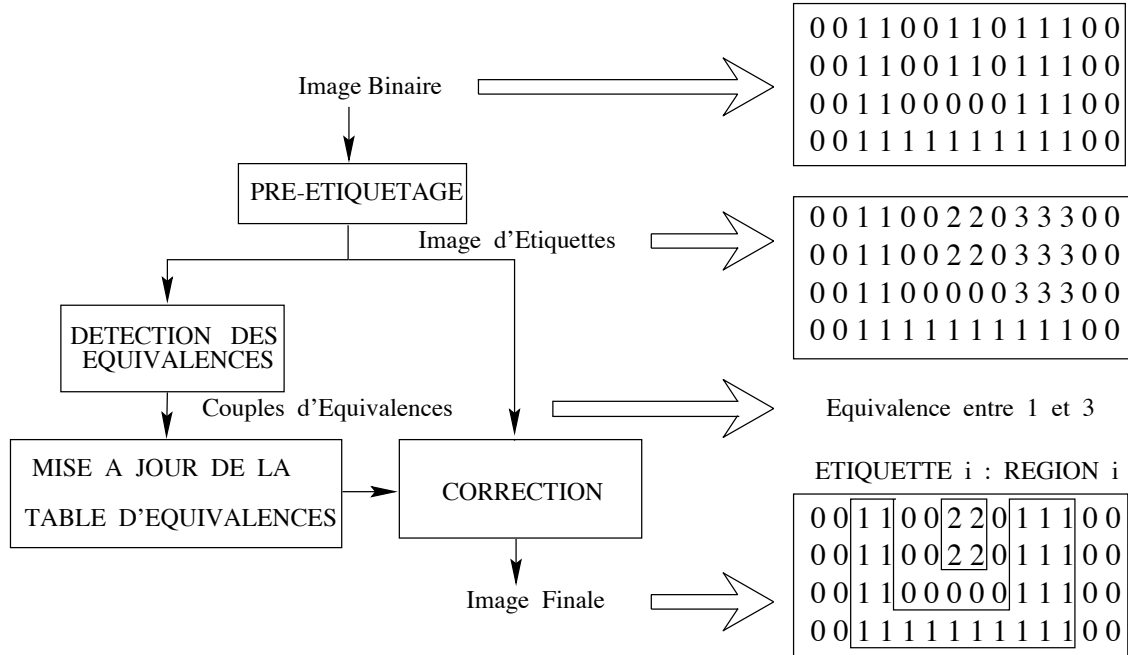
Image Binaire

0 0 1 1 0 0 1 1 0 1 1 1 0 0
0 0 1 1 0 0 1 1 0 1 1 1 0 0
0 0 1 1 0 0 0 0 0 1 1 1 0 0
0 0 1 1 1 1 1 1 1 1 1 1 0 0

PRE-ETIQUETAGE

Image d'Etiquettes

0 0 1 1 0 0 2 2 0 3 3 3 0 0
0 0 1 1 0 0 2 2 0 3 3 3 0 0
0 0 1 1 0 0 0 0 0 3 3 3 0 0
0 0 1 1 1 1 1 1 1 1 1 1 0 0

DETECTION DES EQUIVALENCES

Couples d'Equivalences

Equivalence entre 1 et 3

MISE A JOUR DE LA TABLE D'EQUIVALENCES

CORRECTION

ETIQUETTE i : REGION i

0 0 1 1 0 0 2 2 0 1 1 1 0 0
0 0 1 1 0 0 2 2 0 1 1 1 0 0
0 0 1 1 0 0 0 0 0 1 1 1 0 0
0 0 1 1 1 1 1 1 1 1 1 1 0 0

Image Finale